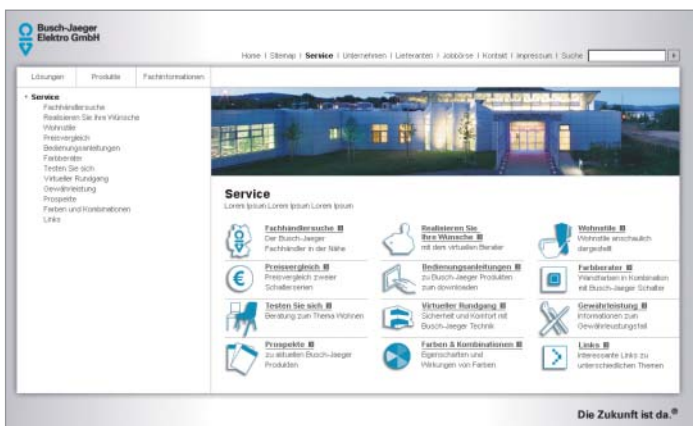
Busch-Jaeger Elektro GmbH

Home | Sitemap | Service | Unternehmen | Lieferanten | Jobbörse | Kontakt | Impressum | Suche

Lösungen | Produkte | Fachinformationen

Service
Fachhändlersuche
Realisieren Sie Ihre Wünsche
Wohnstile
Preisvergleich
Bedienungsanleitungen
Farbberater
Testen Sie sich
Virtueller Rundgang
Gewährleistung
Prospekte
Farben und Kombinationen
Links

Service
Lorem Ipsum Lorem Ipsum Lorem Ipsum

Fachhändlersuche
Der Busch-Jaeger Fachhändler in der Nähe

Realisieren Sie Ihre Wünsche
mit dem virtuellen Berater

Wohnstile
Wohnstile anschaulich dargestellt

Preisvergleich
Preisvergleich zweier Schalterserien

Bedienungsanleitungen
zu Busch-Jaeger Produkten zum downloaden

Farbberater
Wandfarben in Kombination mit Busch-Jaeger Schalter

Testen Sie sich
Beratung zum Thema Wohnen

Virtueller Rundgang
Sicherheit und Komfort mit Busch-Jaeger Technik

Gewährleistung
Informationen zum Gewährleistungsfall

Prospekte
zu aktuellen Busch-Jaeger Produkten

Farben & Kombinationen
Eigenschaften und Wirkungen von Farben

Links
Interessante Links zu unterschiedlichen Themen

Die Zukunft ist da.®